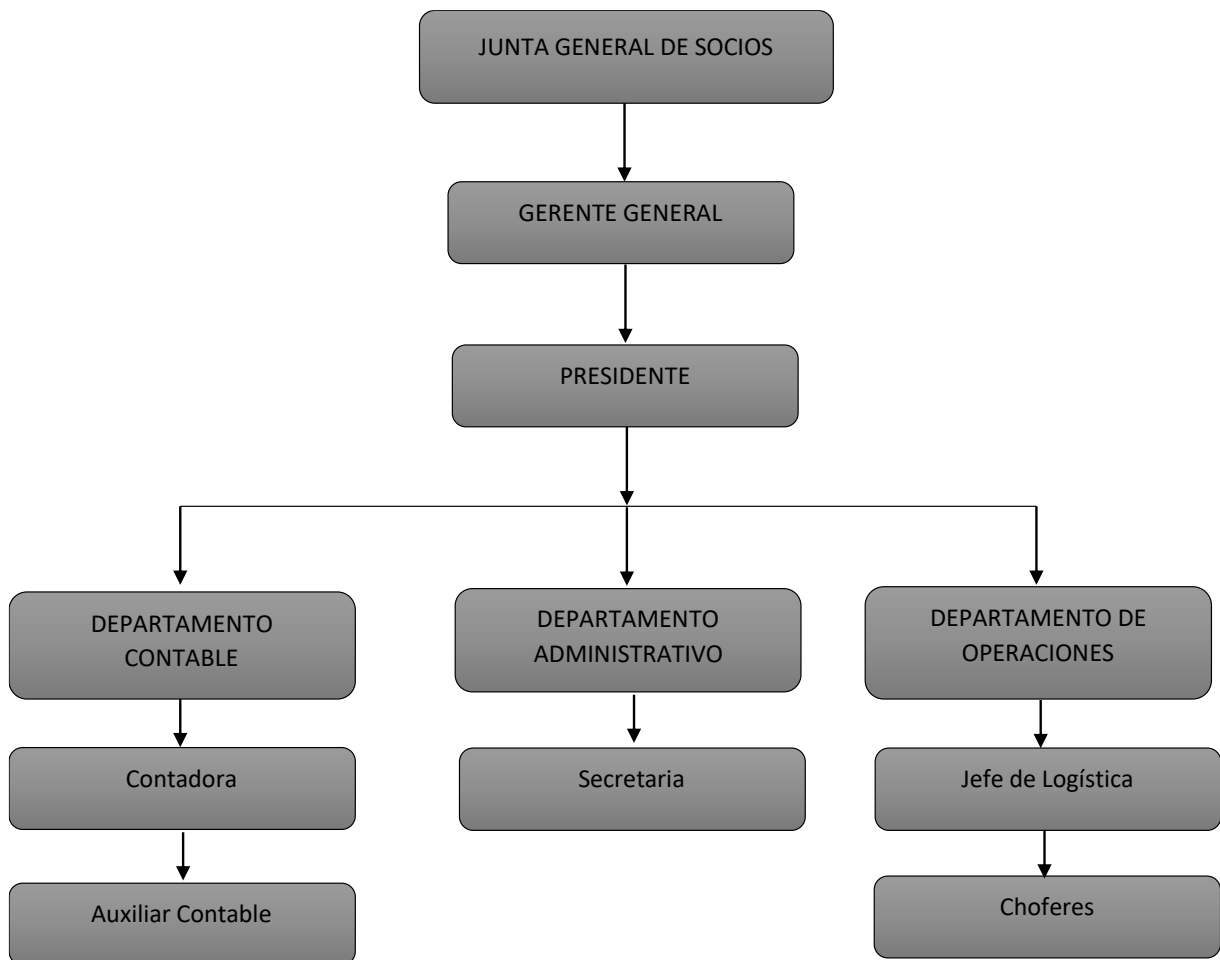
JUNTA GENERAL DE SOCIOS

GERENTE GENERAL

PRESIDENTE

DEPARTAMENTO CONTABLE

Contadora

Auxiliar Contable

DEPARTAMENTO ADMINISTRATIVO

Secretaria

DEPARTAMENTO DE OPERACIONES

Jefe de Logística

Choferes